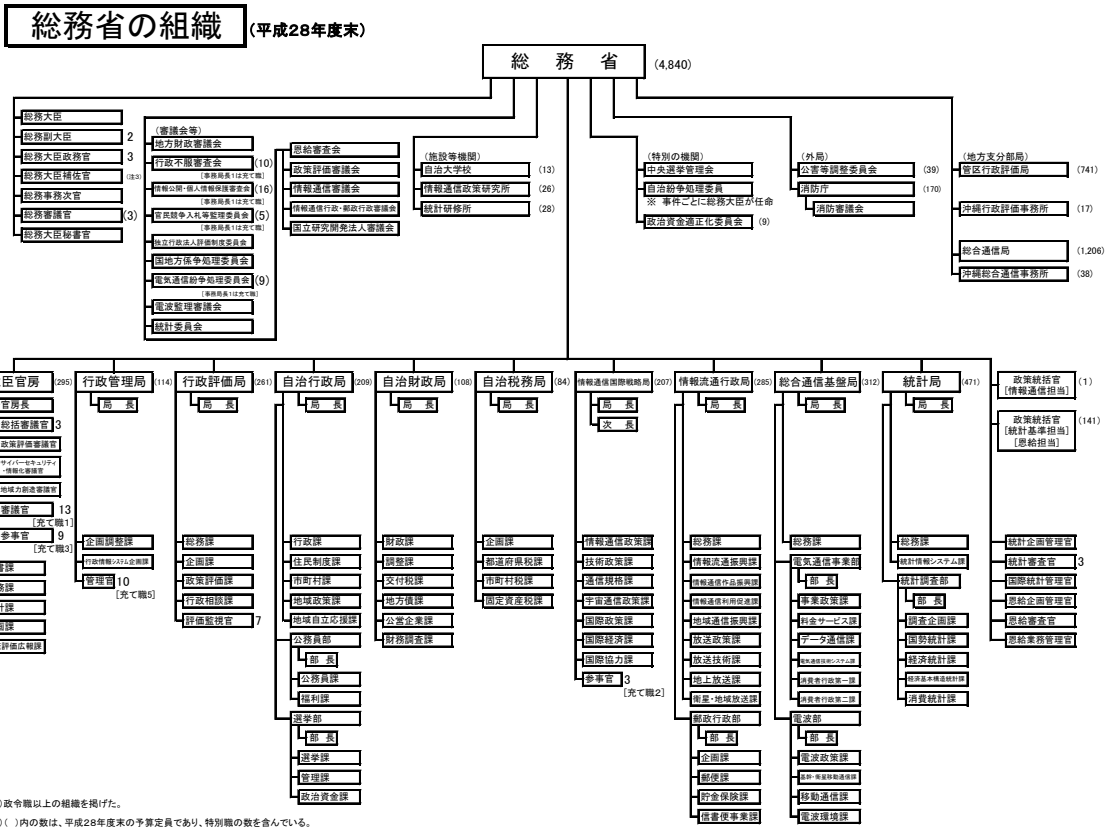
総務省の組織 (平成28年度末)

総務省 (4,840)

総務大臣
総務副大臣 2
総務大臣政務官 3
総務大臣補佐官 (注3)
総務事務次官
総務審議官 (3)
総務大臣秘書官

(審議会等)
地方財政審議会
行政不服審査会 (10)
[事務局長1は充て職]
情報公開・個人情報保護審査会 (16)
[事務局長1は充て職]
官民競争入札等監理委員会 (5)
[事務局長1は充て職]
独立行政法人評価制度委員会
国地方係争処理委員会
電気通信紛争処理委員会 (9)
[事務局長1は充て職]
電波監理審議会
統計委員会

恩給審査会
政策評価審議会
情報通信審議会
情報通信行政・郵政行政審議会
国立研究開発法人審議会

(施設等機関)
自治大学校 (13)
情報通信政策研究所 (26)
統計研修所 (28)

(特別の機関)
中央選挙管理会
自治紛争処理委員
※ 事件ごとに総務大臣が任命
政治資金適正化委員会 (9)

(外局)
公害等調整委員会 (39)
消防庁 (170)
消防審議会

(地方支分部局)
管区行政評価局 (741)
沖縄行政評価事務所 (17)
総合通信局 (1,206)
沖縄総合通信事務所 (38)

臣官房 (295)
官房長
総括審議官 3
政策評価審議官
サイバーセキュリティ・情報化審議官
地域力創造審議官
審議官 13
[充て職1]
参事官 9
[充て職3]
書課
務課
計課
画課
評価広報課

行政管理局 (114)
局長
企画調整課
行政情報システム企画課
管理官 10
[充て職5]

行政評価局 (261)
局長
総務課
企画課
政策評価課
行政相談課
評価監視官 7

自治行政局 (209)
局長
行政課
住民制度課
市町村課
地域政策課
地域自立応援課
公務員部
部長
公務員課
福利課
選挙部
部長
選挙課
管理課
政治資金課

自治財政局 (108)
局長
財政課
調整課
交付税課
地方債課
公営企業課
財務調査課

自治税務局 (84)
局長
企画課
都道府県税課
市町村税課
固定資産税課

情報通信国際戦略局 (207)
局長
次長
情報通信政策課
技術政策課
通信規格課
宇宙通信政策課
国際政策課
国際経済課
国際協力課
参事官 3
[充て職2]

情報流通行政局 (285)
局長
総務課
情報流通振興課
情報通信作品振興課
情報通信利用促進課
地域通信振興課
放送政策課
放送技術課
地上放送課
衛星・地域放送課
郵政行政部
部長
企画課
郵便課
貯金保険課
信書便事業課

総合通信基盤局 (312)
局長
総務課
電気通信事業部
部長
事業政策課
料金サービス課
データ通信課
電気通信技術システム課
消費者行政第一課
消費者行政第二課
電波部
部長
電波政策課
基幹・衛星移動通信課
移動通信課
電波環境課

統計局 (471)
局長
総務課
統計情報システム課
統計調査部
部長
調査企画課
国勢統計課
経済統計課
経済基本構造統計課
消費統計課

政策統括官 (1)
[情報通信担当]
政策統括官 (141)
[統計基準担当]
[恩給担当]
統計企画管理官
統計審査官 3
国際統計管理官
恩給企画管理官
恩給審査官
恩給業務管理官

)政令職以上の組織を掲げた。
)( )内の数は、平成28年度末の予算定員であり、特別職の数を含んでいる。